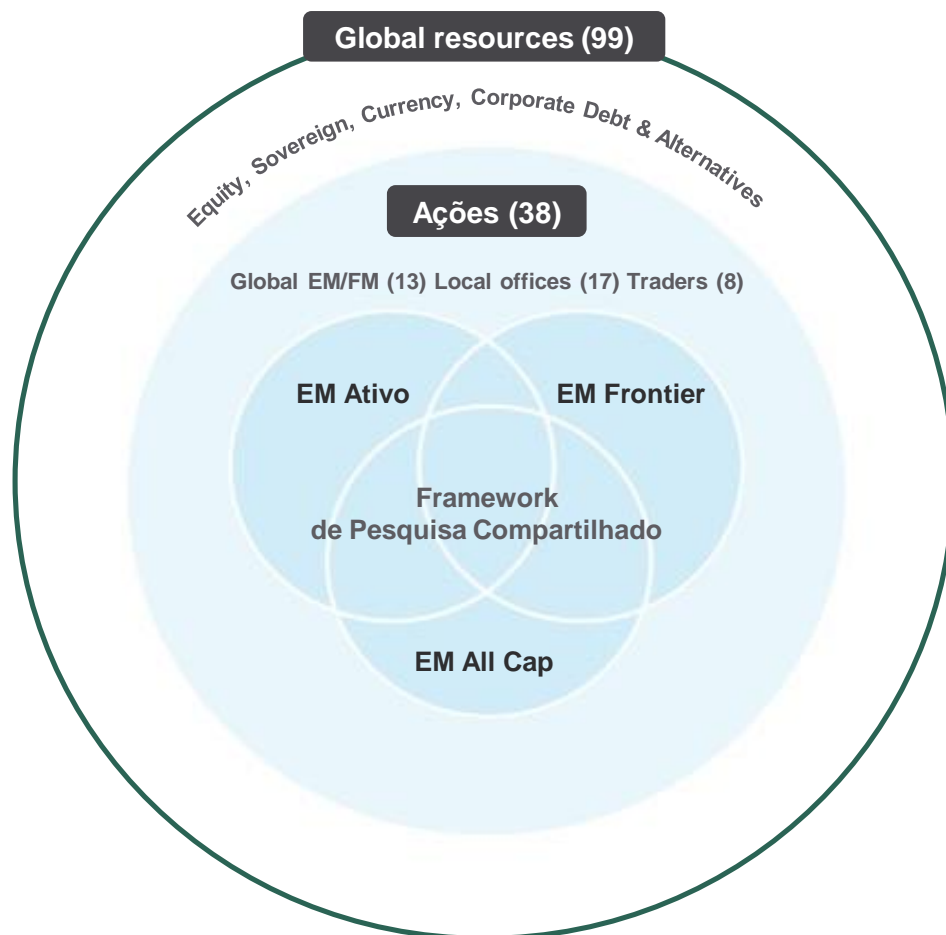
Global resources (99)

Equity, Sovereign, Currency, Corporate Debt & Alternatives

Ações (38)

Global EM/FM (13) Local offices (17) Traders (8)

EM Ativo

EM Frontier

Framework de Pesquisa Compartilhado

EM All Cap